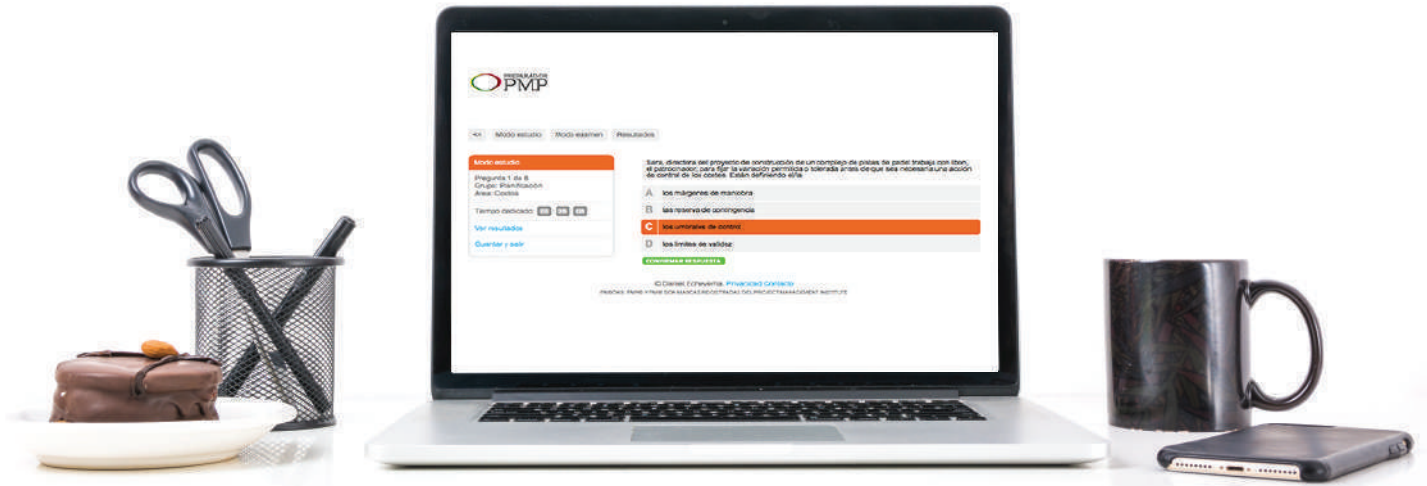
PREGUNTAS PMP

<< Modo estudio Modo examen Resultados

Modo estudio

Pregunta 1 de 8
Grupo: Planificación
Área: Costos

Tiempo dedicado: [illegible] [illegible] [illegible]

Ver resultados

Guardar y salir

Sara, directora del proyecto de construcción de un complejo de pistas de pádel trabaja con Ibon, el patrocinador, para fijar la variación permitida o tolerada antes de que sea necesaria una acción de control de los costes. Están definiendo el/la:

A los márgenes de maniobra

B las reserva de contingencia

C los umbrales de control

D los límites de validez

CONFIRMAR RESPUESTA

© Daniel Echeverría. Privacidad Contacto

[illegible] PMP® Y PMI® SON MARCAS REGISTRADAS DEL PROJECT MANAGEMENT INSTITUTE